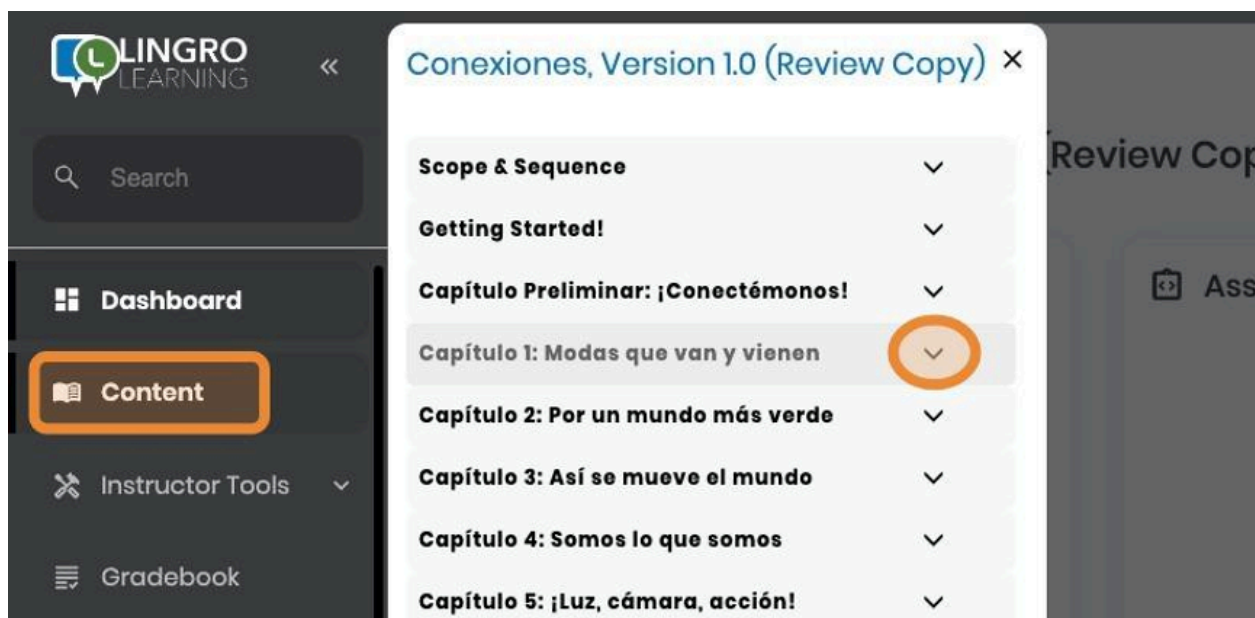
LINGRO LEARNING
«
Search
Dashboard
Content
Instructor Tools
Gradebook

Conexiones, Version 1.0 (Review Copy) ×
Scope & Sequence
Getting Started!
Capítulo Preliminar: ¡Conectémonos!
Capítulo 1: Modas que van y vienen
Capítulo 2: Por un mundo más verde
Capítulo 3: Así se mueve el mundo
Capítulo 4: Somos lo que somos
Capítulo 5: ¡Luz, cámara, acción!

(Review Cop
Ass